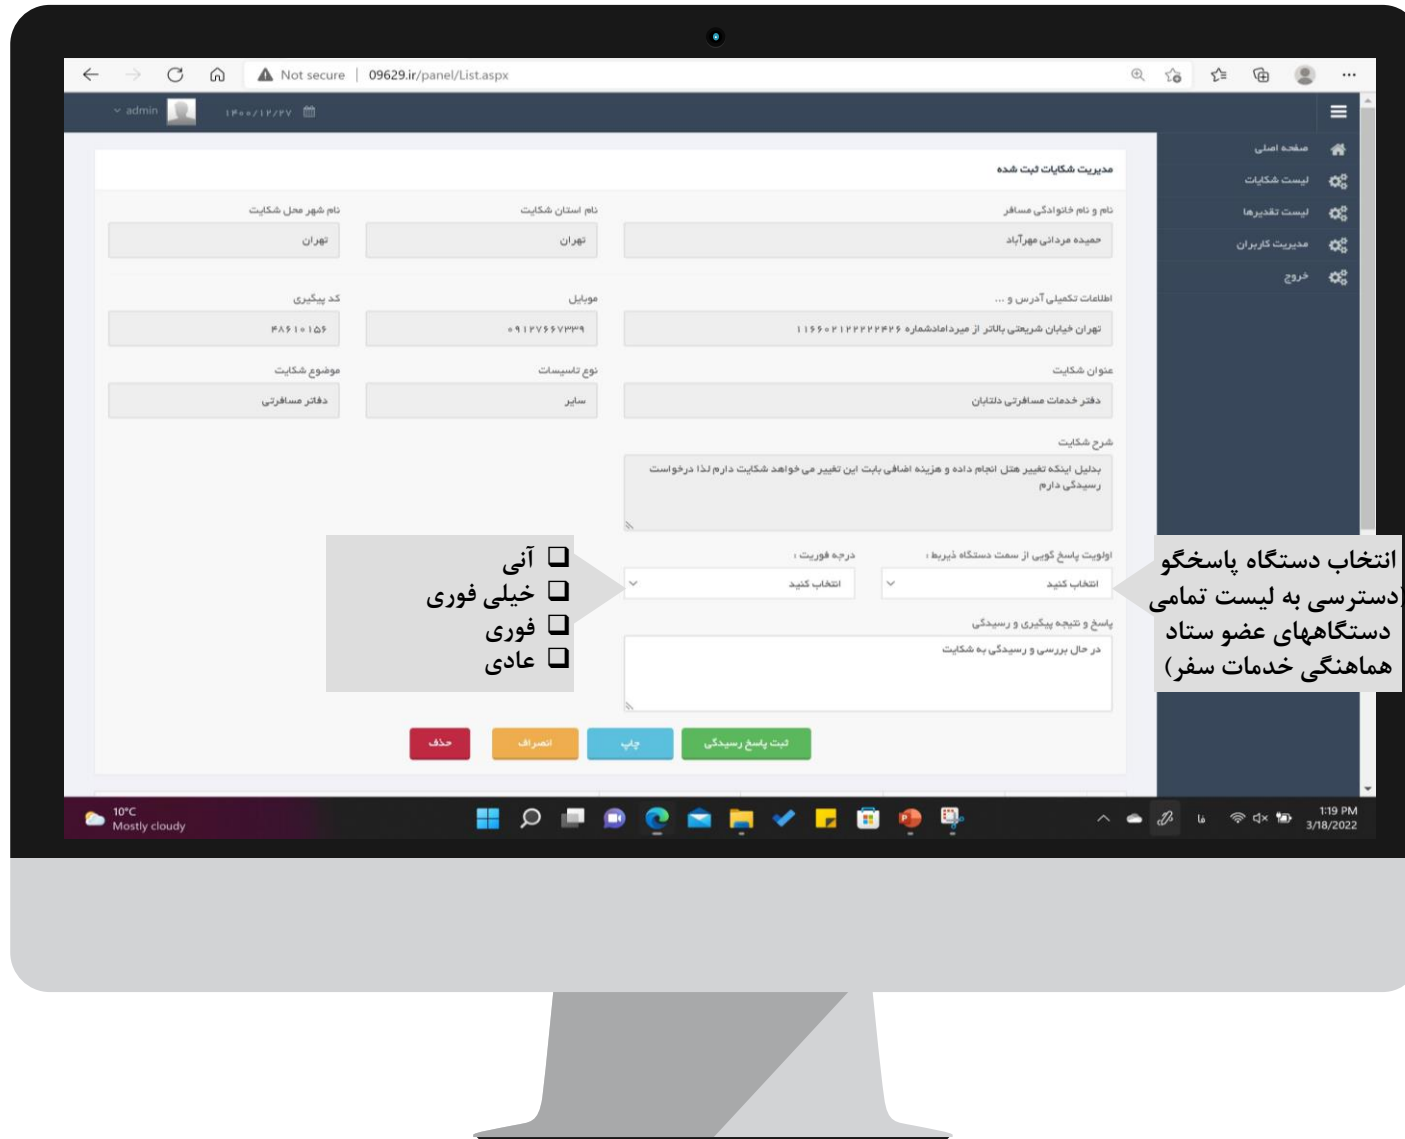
Not secure | 09629.ir/panel/List.aspx

admin ۱۴۰۰/۱۲/۲۷

صفحه اصلی
لیست شکایات
لیست تقدیرها
مدیریت کاربران
خروج

مدیریت شکایات ثبت شده

نام و نام خانوادگی مسافر
حمیده مردانی مهرآباد

نام استان شکایت
تهران

نام شهر محل شکایت
تهران

اطلاعات تکمیلی آدرس و ...
تهران خیابان شریعتی بالاتر از میرداماد شماره ۱۱۶۶۰۲۱۲۲۲۲۲۳۲۶

موبایل
۰۹۱۲۷۶۶۷۳۳۹

کد پیگیری
۳۸۶۱۰۱۵۶

عنوان شکایت
دفتر خدمات مسافرتی دلتابان

نوع تاسیسات
سایر

موضوع شکایت
دفاتر مسافرتی

شرح شکایت
بدلیل اینکه تغییر هتل انجام داده و هزینه اضافی بابت این تغییر می خواهد شکایت دارم لذا درخواست رسیدگی دارم

اولویت پاسخ گویی از سمت دستگاه ذیربط :
انتخاب کنید

درجه فوریت :
انتخاب کنید

پاسخ و نتیجه پیگیری و رسیدگی
در حال بررسی و رسیدگی به شکایت

ثبت پاسخ رسیدگی
چاپ
انصراف
حذف

❑ آنی
❑ خیلی فوری
❑ فوری
❑ عادی

انتخاب دستگاه پاسخگو (دسترسی به لیست تمامی دستگاههای عضو ستاد هماهنگی خدمات سفر)

10°C
Mostly cloudy

1:19 PM
3/18/2022